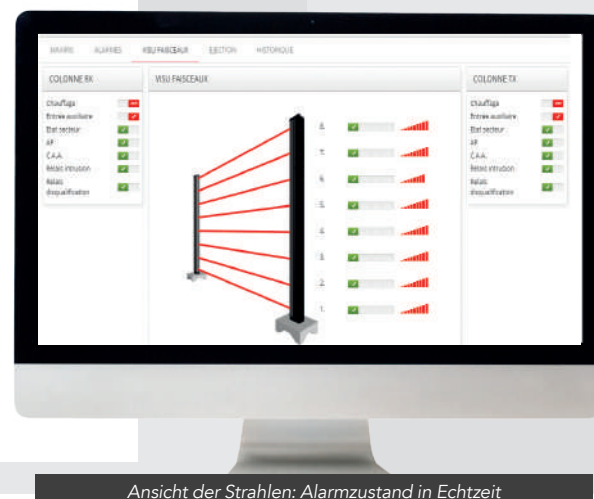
MARRS ALARMES VISU FAISCEAUX EJECTION HISTORIQUE

COLONNE RX

Chauffage
Entrée auxiliaire
Etat secteur
AP
C.A.A.
Relais intrusion
Relais disqualification

VISU FAISCEAUX

8.
7.
6.
5.
4.
3.
2.
1.

COLONNE TX

Chauffage
Entrée auxiliaire
Etat secteur
AP
C.A.A.
Relais intrusion
Relais disqualification

Ansicht der Strahlen: Alarmzustand in Echtzeit